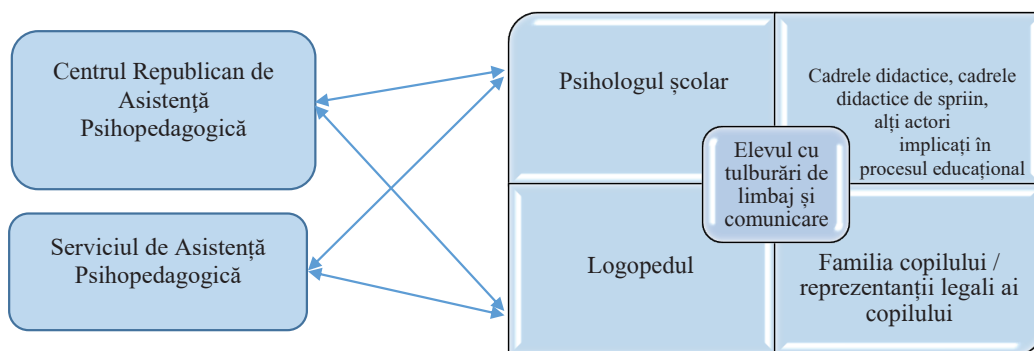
Centrul Republican de Asistență Psihopedagogică

Serviciul de Asistență Psihopedagogică

Psihologul școlar

Cadrele didactice, cadrele didactice de spriin, alți actori implicați în procesul educațional

Elevul cu tulburări de limbaj și comunicare

Logopedul

Familia copilului / reprezentanții legali ai copilului